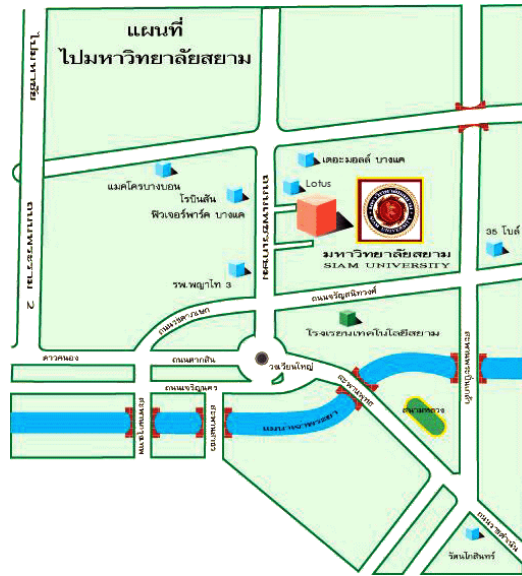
แผนที่
ไปมหาวิทยาลัยสยาม

ถนนกาญจนา

ถนนเพชรเกษม

ถนนเพชรเกษม 2

แมคโครบางบอน

โรบินสัน

ฟิวเจอร์พาร์ค บางแค

เดอะมอลล์ บางแค

Lotus

มหาวิทยาลัยสยาม
SIAM UNIVERSITY

35 โบว์

รพ.พญาไท 3

ถนนเพชรเกษม

ถนนรัชมงคลสินกรณ์

โรงเรียนเทคโนโลยีสยาม

ดาวคะนอง

ถนนตากสิน

วงเวียนใหญ่

ถนนจรัญสนิทวงศ์

ถนนเจริญนคร

ถนนเพชรเกษม

สนามหลวง

ถนนราชพฤกษ์

วัดนวลนรดิศ

วัดกัลยาณ์

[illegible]

วัดอินทาราม

วัดปากน้ำ

ถนนจรัญสนิทวงศ์